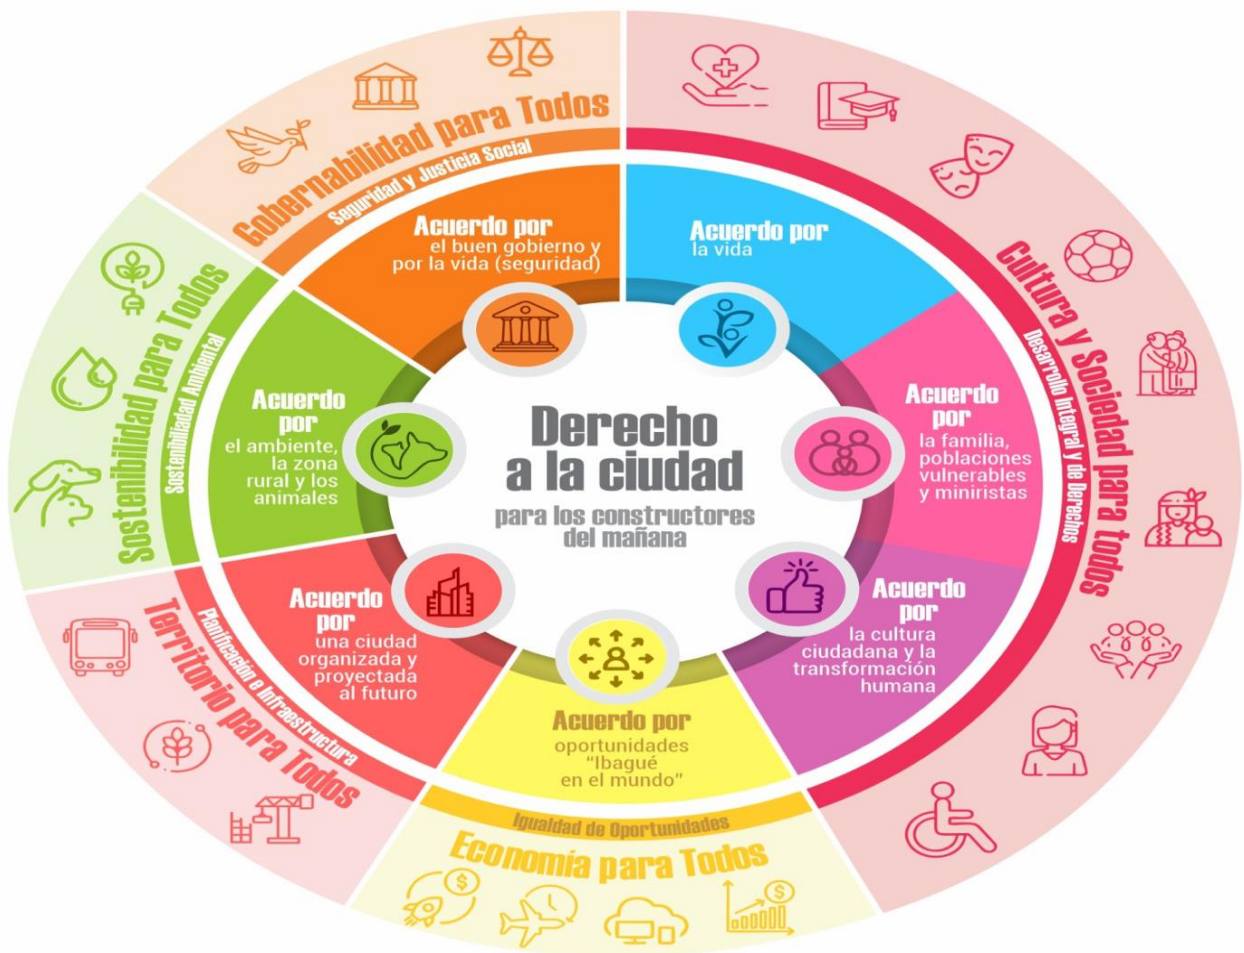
Gobernabilidad para Todos
Seguridad y Justicia Social

Acuerdo por el buen gobierno y por la vida (seguridad)

Cultura y Sociedad para todos
Desarrollo Integral y de Derechos

Acuerdo por la vida

Acuerdo por la familia, poblaciones vulnerables y miniristas

Acuerdo por la cultura ciudadana y la transformación humana

Acuerdo por oportunidades "Ibagué en el mundo"

Igualdad de Oportunidades
Economía para Todos

Acuerdo por una ciudad organizada y proyectada al futuro

Territorio para Todos
Planificación e Infraestructura

Acuerdo por el ambiente, la zona rural y los animales

Sostenibilidad para Todos
Sostenibilidad Ambiental

Derecho a la ciudad
para los constructores del mañana